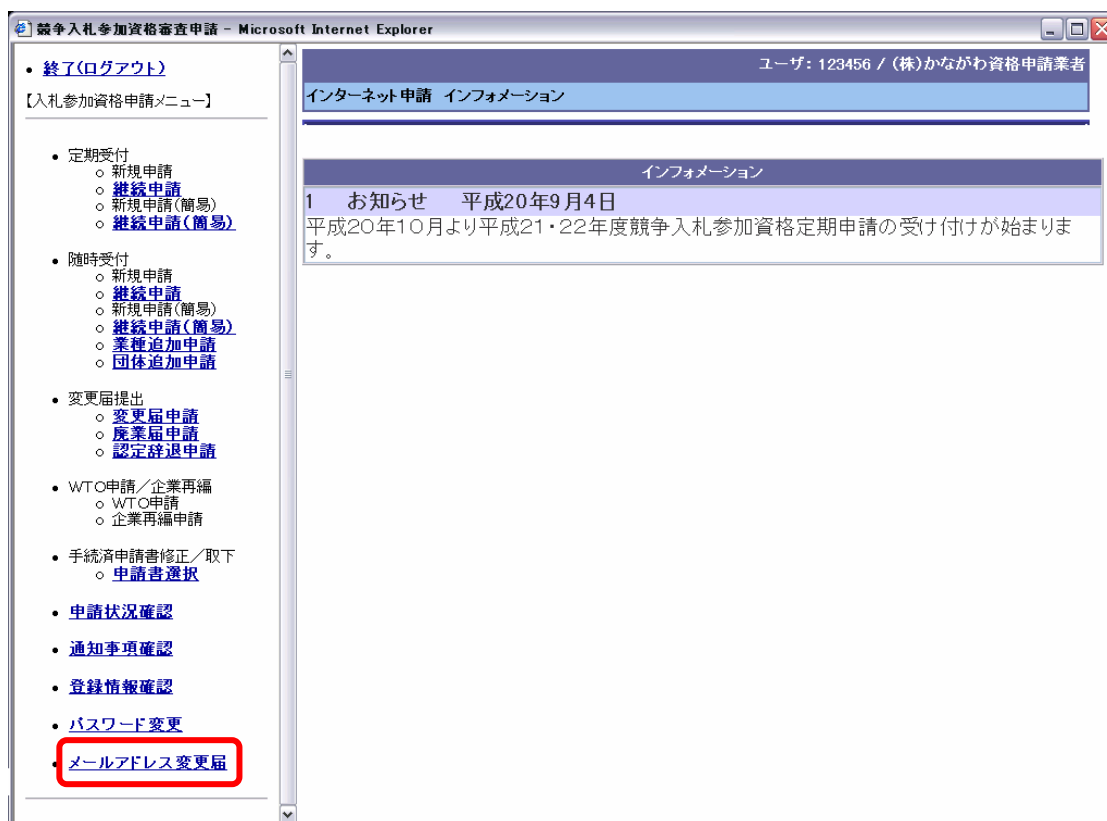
競争入札参加資格審査申請 - Microsoft Internet Explorer

• 終了(ログアウト)

【入札参加資格申請メニュー】

• 定期受付
  ○ 新規申請
  ○ 継続申請
  ○ 新規申請(簡易)
  ○ 継続申請(簡易)

• 随時受付
  ○ 新規申請
  ○ 継続申請
  ○ 新規申請(簡易)
  ○ 継続申請(簡易)
  ○ 業種追加申請
  ○ 団体追加申請

• 変更届提出
  ○ 変更届申請
  ○ 廃業届申請
  ○ 認定辞退申請

• WTO申請／企業再編
  ○ WTO申請
  ○ 企業再編申請

• 手続済申請書修正／取下
  ○ 申請書選択

• 申請状況確認

• 通知事項確認

• 登録情報確認

• パスワード変更

• メールアドレス変更届

ユーザ：123456 / (株)かながわ資格申請業者

インターネット申請　インフォメーション

インフォメーション

1　お知らせ　平成20年9月4日

平成20年10月より平成21・22年度競争入札参加資格定期申請の受け付けが始まります。